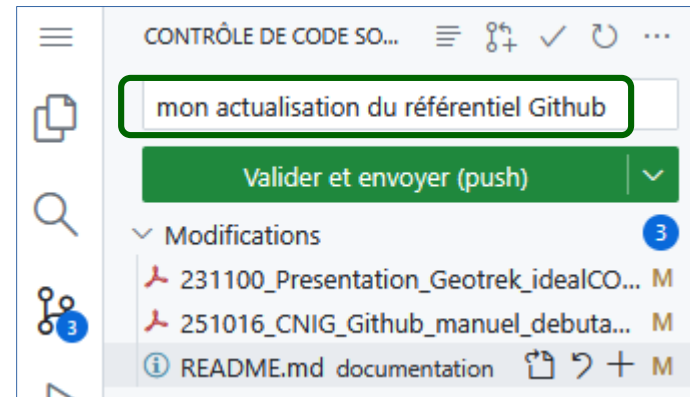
CONTRÔLE DE CODE SO...

mon actualisation du référentiel Github

Valider et envoyer (push)

Modifications 3

231100_Presentation_Geotrek_idealCO... M

251016_CNIG_Github_manuel_debuta... M

README.md documentation M

3